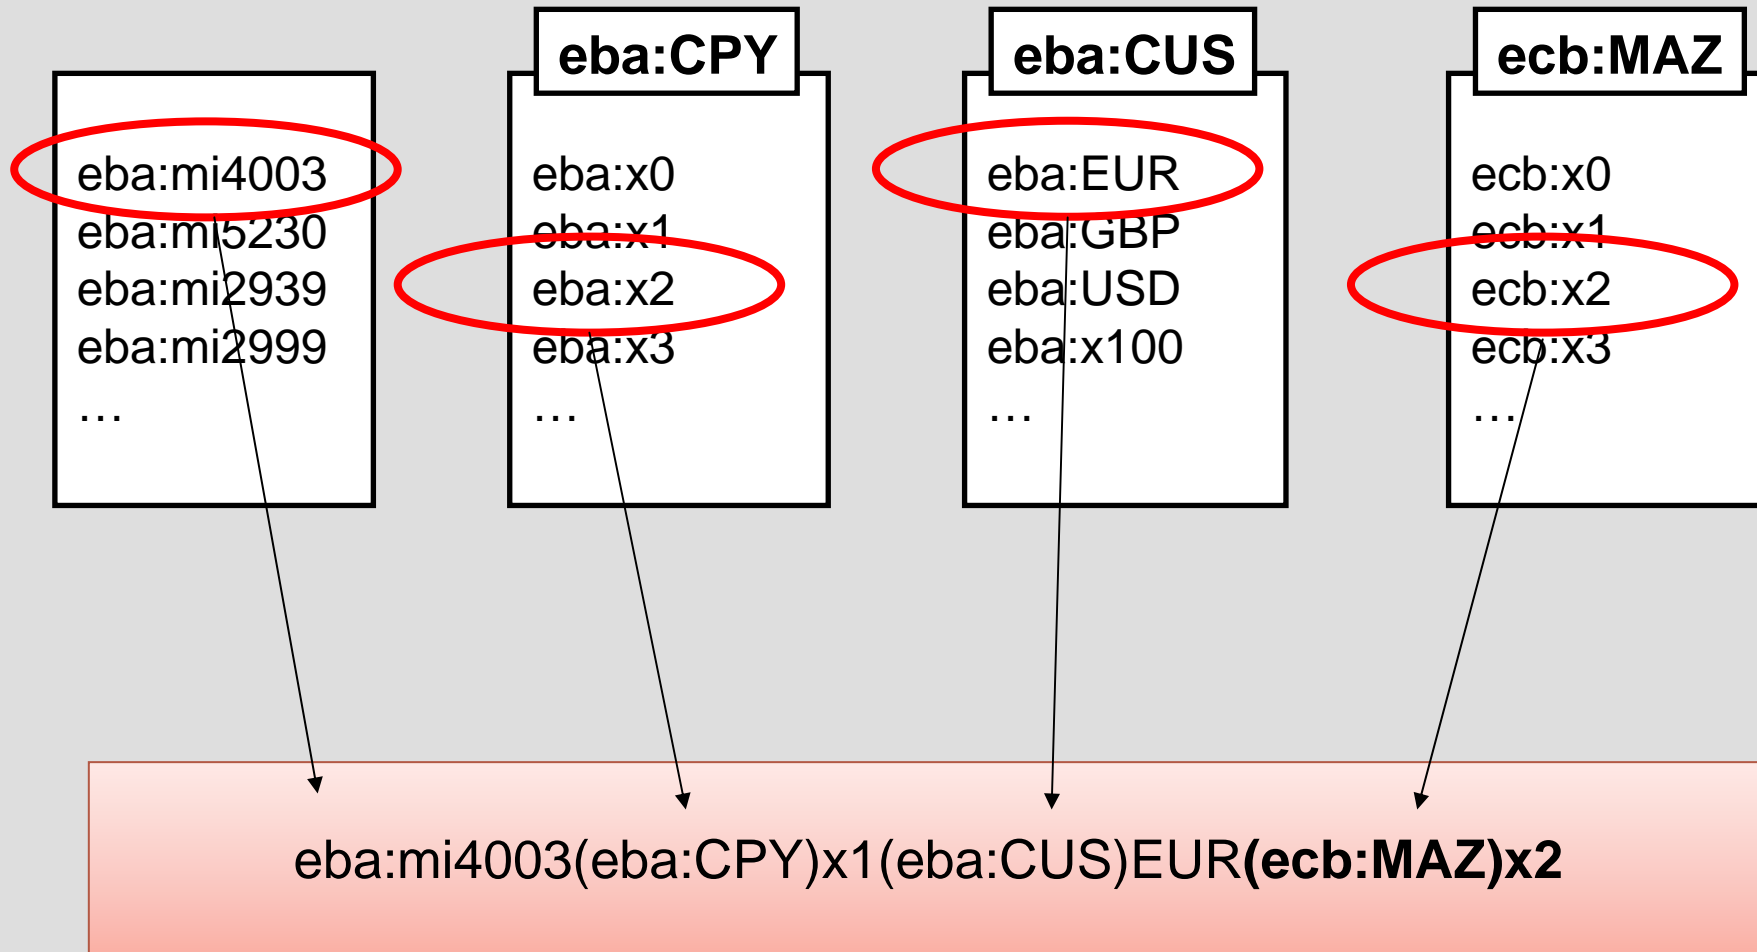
eba:mi4003
eba:mi5230
eba:mi2939
eba:mi2999
…

eba:CPY
eba:x0
eba:x1
eba:x2
eba:x3
…

eba:CUS
eba:EUR
eba:GBP
eba:USD
eba:x100
…

ecb:MAZ
ecb:x0
ecb:x1
ecb:x2
ecb:x3
…

eba:mi4003(eba:CPY)x1(eba:CUS)EUR**(ecb:MAZ)x2**